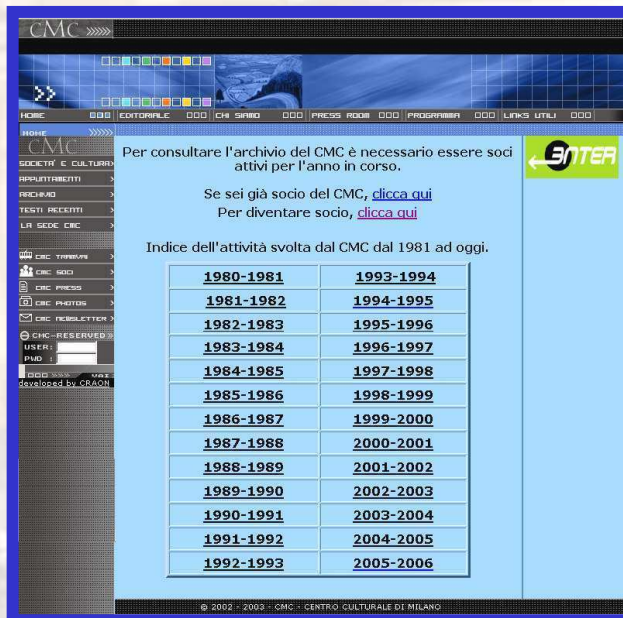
CMC

HOME | EDITORIALE | CHI SIAMO | PRESS ROOM | PROGRAMMA | LINKS UTILI

HOME
CMC
SOCIETA' E CULTURA
APPUNTAMENTI
ARCHIVIO
TESTI RECENTI
LA SEDE CMC

CMC TRAMVAI
CMC SOCI
CMC PRESS
CMC PHOTOS
CMC NEWSLETTER
CMC-RESERVED
USER:
PWD:
VAI
developed by CRAON

Per consultare l'archivio del CMC è necessario essere soci attivi per l'anno in corso.

Se sei già socio del CMC, clicca qui
Per diventare socio, clicca qui

Indice dell'attività svolta dal CMC dal 1981 ad oggi.

| | |
|---|---|
| 1980-1981 | 1993-1994 |
| 1981-1982 | 1994-1995 |
| 1982-1983 | 1995-1996 |
| 1983-1984 | 1996-1997 |
| 1984-1985 | 1997-1998 |
| 1985-1986 | 1998-1999 |
| 1986-1987 | 1999-2000 |
| 1987-1988 | 2000-2001 |
| 1988-1989 | 2001-2002 |
| 1989-1990 | 2002-2003 |
| 1990-1991 | 2003-2004 |
| 1991-1992 | 2004-2005 |
| 1992-1993 | 2005-2006 |

ENTER

© 2002 - 2003 - CMC - CENTRO CULTURALE DI MILANO